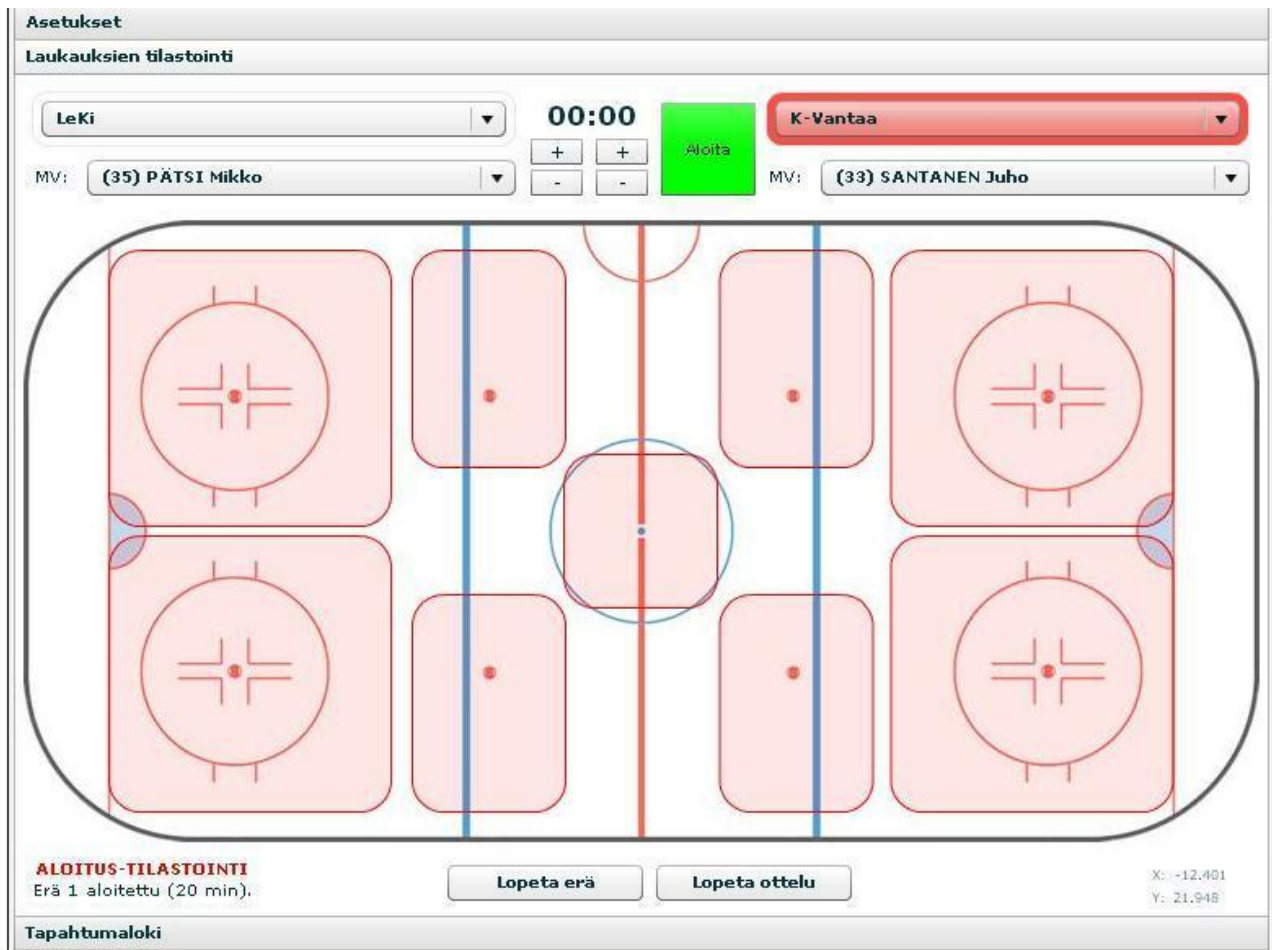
Asetukset

Laukauksien tilastointi

LeKi

00:00

+ +

- -

Aloita

K-Vantaa

MV: (35) PÄTSI Mikko

MV: (33) SANTANEN Juho

ALOITUS-TILASTOINTI
Erä 1 aloitettu (20 min).

Lopeta erä

Lopeta ottelu

X: -12.401
Y: 21.948

Tapahtumaloki